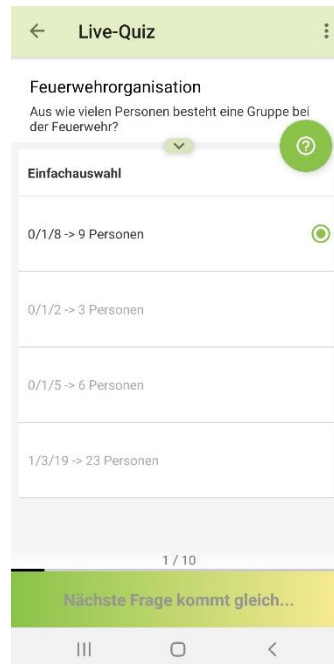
Live-Quiz

Feuerwehrorganisation

Aus wie vielen Personen besteht eine Gruppe bei der Feuerwehr?

Einfachauswahl

0/1/8 -> 9 Personen

0/1/2 -> 3 Personen

0/1/5 -> 6 Personen

1/3/19 -> 23 Personen

1 / 10

Nächste Frage kommt gleich...